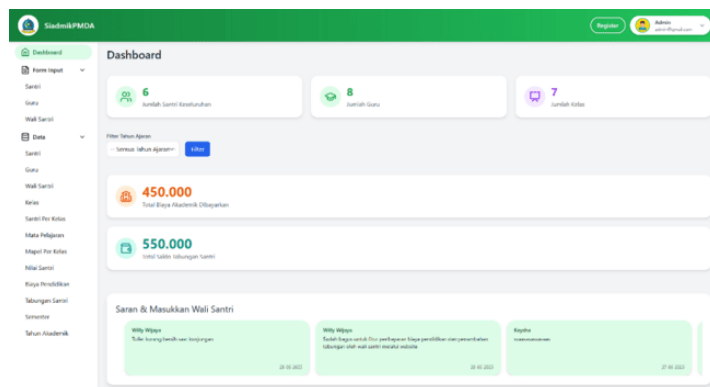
SiadmikPMDA

Register

Admin
admin@gmail.com

Dashboard

Form Input

Santri

Guru

Wali Santri

Data

Santri

Guru

Wali Santri

Kelas

Santri Per Kelas

Mata Pelajaran

Mapel Per Kelas

Nilai Santri

Biaya Pendidikan

Tabungan Santri

Semester

Tahun Akademik

Dashboard

6
Jumlah Santri Keseluruhan

8
Jumlah Guru

7
Jumlah Kelas

Filter Tahun Ajaran

-- Semua Tahun Ajaran --

Filter

450.000
Total Biaya Akademik Dibayarkan

550.000
Total Saldo Tabungan Santri

Saran & Masukkan Wali Santri

Willy Wijaya
Toilet kurang bersih saat berjungan

28 05 2023

Willy Wijaya
Sudah bagus untuk fitur pembayaran biaya pendidikan dan penambahan tabungan oleh wali santri melalui website

28 05 2023

Keysha
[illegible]

27 05 2023